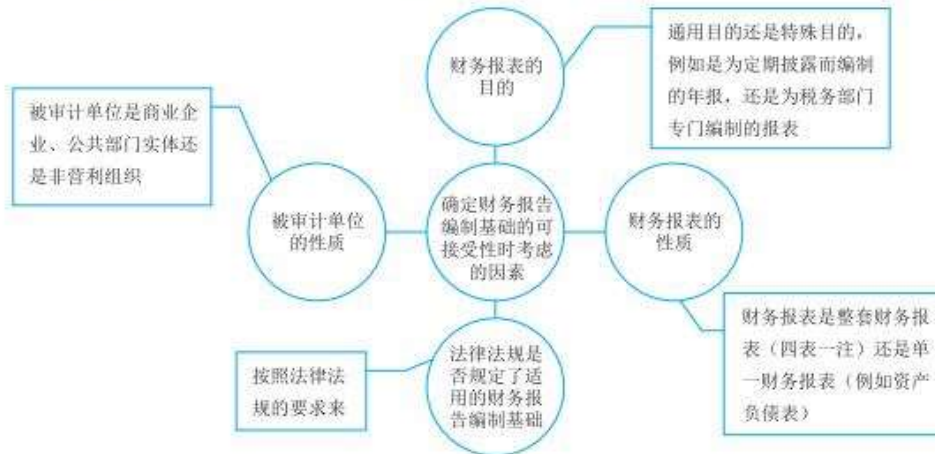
财务报表的目的

通用目的还是特殊目的，例如是为定期披露而编制的年报，还是为税务部门专门编制的报表

被审计单位是商业企业、公共部门实体还是非营利组织

被审计单位的性质

确定财务报告编制基础的可接受性时考虑的因素

财务报表的性质

财务报表是整套财务报表（四表一注）还是单一财务报表（例如资产负债表）

法律法规是否规定了适用的财务报告编制基础

按照法律法规的要求来